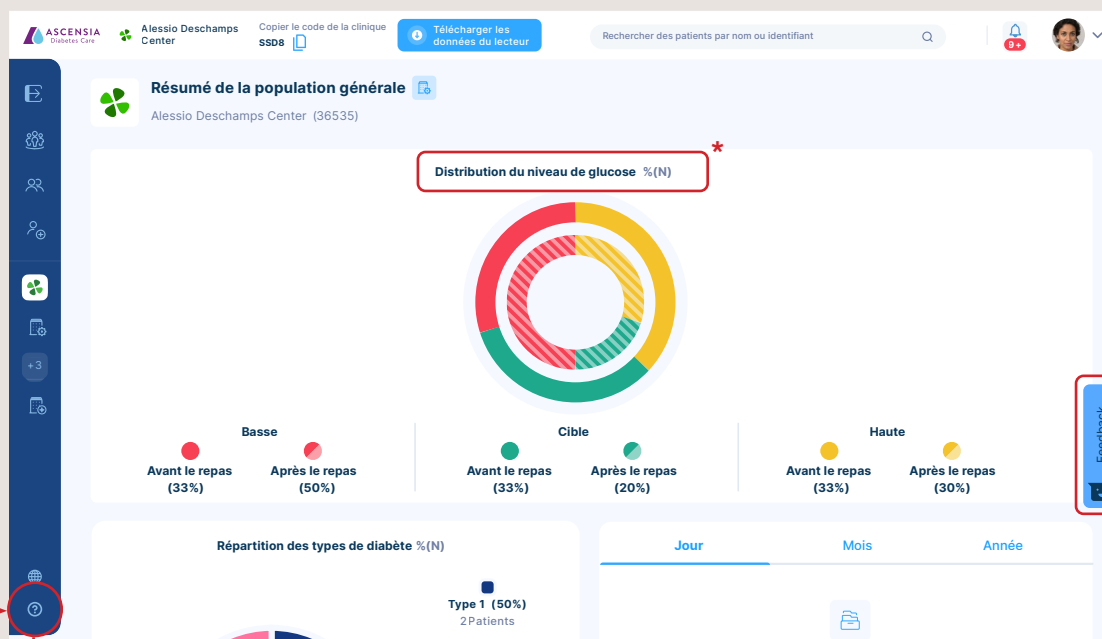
ASCENSIA Diabetes Care

Alessio Deschamps Center

Copier le code de la clinique SSD8

Télécharger les données du lecteur

Rechercher des patients par nom ou identifiant

9+

+3

Résumé de la population générale

Alessio Deschamps Center (36535)

*

Distribution du niveau de glucose %(N)

Basse

Avant le repas (33%)

Après le repas (50%)

Cible

Avant le repas (33%)

Après le repas (20%)

Haute

Avant le repas (33%)

Après le repas (30%)

Feedback

Répartition des types de diabète %(N)

Type 1 (50%)
2 Patients

Jour

Mois

Année